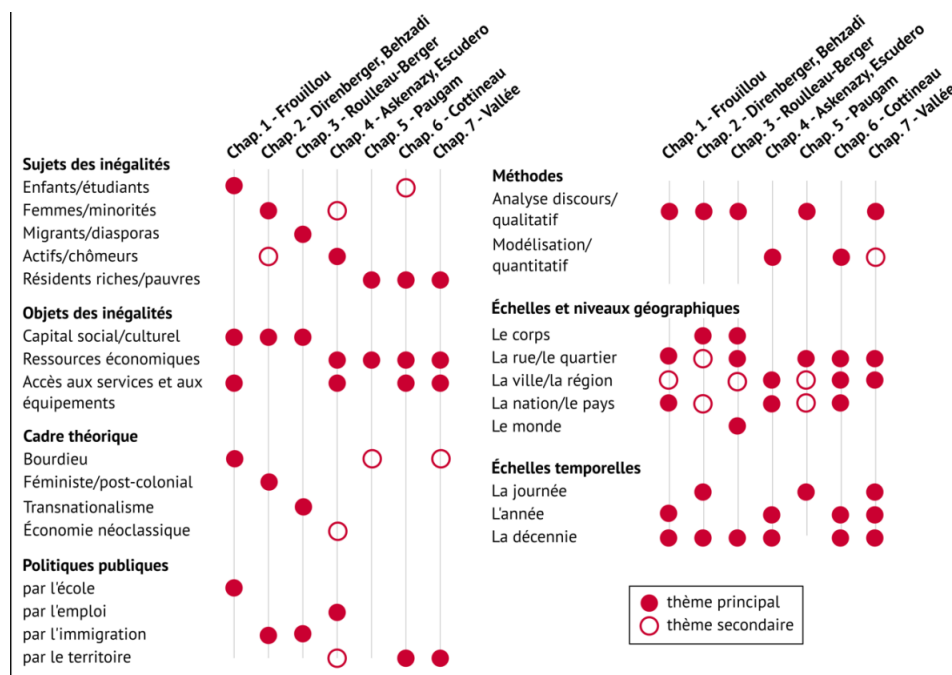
Chap. 1 - Frouillou
Chap. 2 - Direnberger, Behzadi
Chap. 3 - Roulleau-Berger
Chap. 4 - Askenazy, Escudero
Chap. 5 - Paugam
Chap. 6 - Cottineau
Chap. 7 - Vallée

Sujets des inégalités
Enfants/étudiants
Femmes/minorités
Migrants/diasporas
Actifs/chômeurs
Résidents riches/pauvres

Objets des inégalités
Capital social/culturel
Ressources économiques
Accès aux services et aux équipements

Cadre théorique
Bourdieu
Féministe/post-colonial
Transnationalisme
Économie néoclassique

Politiques publiques
par l'école
par l'emploi
par l'immigration
par le territoire

Chap. 1 - Frouillou
Chap. 2 - Direnberger, Behzadi
Chap. 3 - Roulleau-Berger
Chap. 4 - Askenazy, Escudero
Chap. 5 - Paugam
Chap. 6 - Cottineau
Chap. 7 - Vallée

Méthodes
Analyse discours/ qualitatif
Modélisation/ quantitatif

Échelles et niveaux géographiques
Le corps
La rue/le quartier
La ville/la région
La nation/le pays
Le monde

Échelles temporelles
La journée
L'année
La décennie

thème principal
thème secondaire